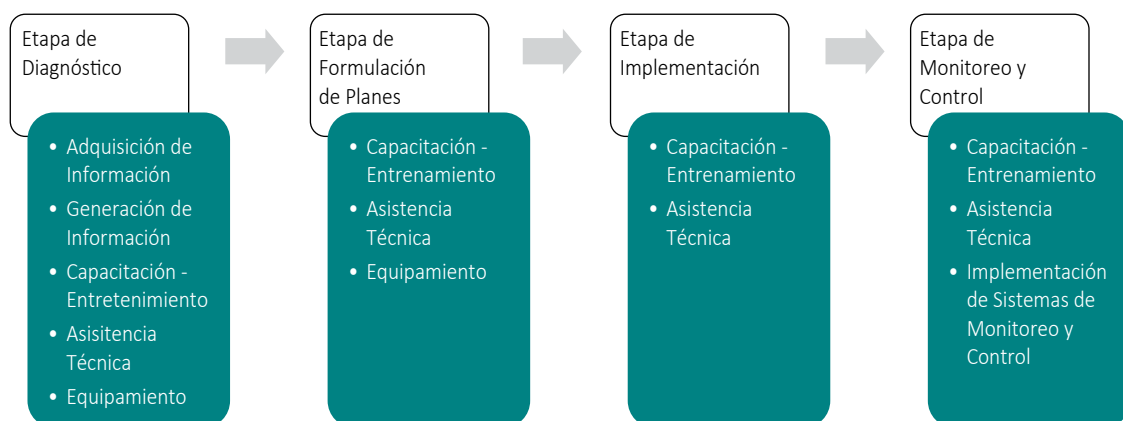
Etapa de Diagnóstico

• Adquisición de Información
• Generación de Información
• Capacitación - Entretenimiento
• Asisitencia Técnica
• Equipamiento

Etapa de Formulación de Planes

• Capacitación - Entrenamiento
• Asistencia Técnica
• Equipamiento

Etapa de Implementación

• Capacitación - Entrenamiento
• Asistencia Técnica

Etapa de Monitoreo y Control

• Capacitación - Entrenamiento
• Asistencia Técnica
• Implementación de Sistemas de Monitoreo y Control